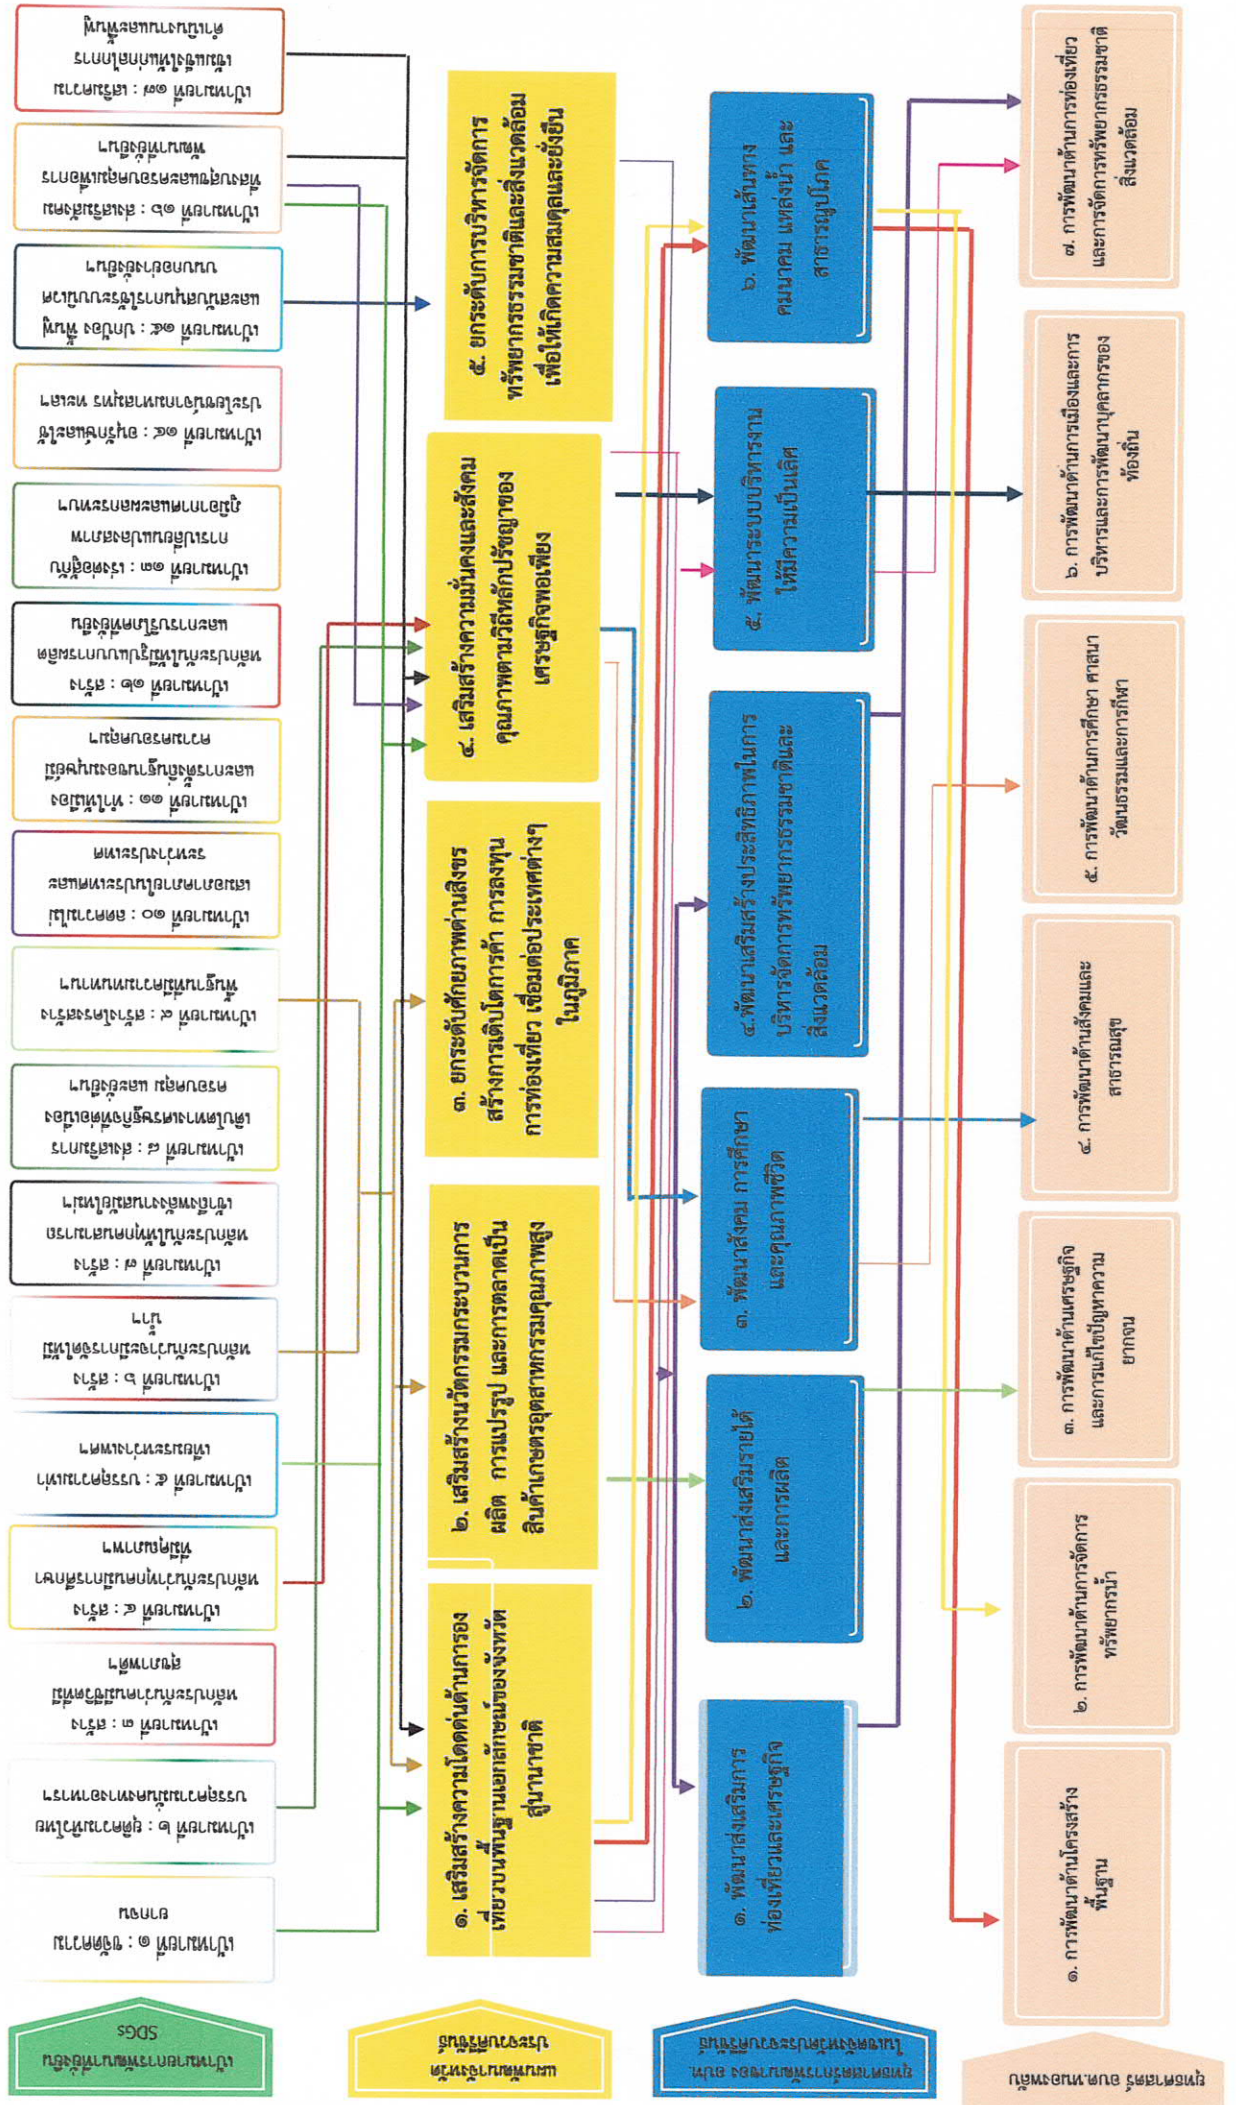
ยุทธศาสตร์ อบต.หนองปรือ

๑. การพัฒนาด้านโครงสร้างพื้นฐาน

๒. การพัฒนาด้านการจัดการทรัพยากรน้ำ

๓. การพัฒนาด้านเศรษฐกิจและการแก้ไขปัญหาความยากจน

๔. การพัฒนาด้านสังคมและสาธารณสุข

๕. การพัฒนาด้านการศึกษา ศาสนา วัฒนธรรมและการกีฬา

๖. การพัฒนาด้านการเมืองและการบริหารและการพัฒนาบุคลากรของท้องถิ่น

๗. การพัฒนาด้านการท่องเที่ยวและการจัดการทรัพยากรธรรมชาติสิ่งแวดล้อม

ยุทธศาสตร์การพัฒนาของ อบจ. ในเขตจังหวัดบุรีรัมย์

๑. พัฒนาส่งเสริมการท่องเที่ยวและเศรษฐกิจ

๒. พัฒนาส่งเสริมรายได้และการผลิต

๓. พัฒนาสังคม การศึกษาและคุณภาพชีวิต

๔.พัฒนาเสริมสร้างประสิทธิภาพในการบริหารจัดการทรัพยากรธรรมชาติและสิ่งแวดล้อม

๕. พัฒนาระบบบริหารงานให้มีความเป็นเลิศ

๖. พัฒนาเส้นทางคมนาคม แหล่งน้ำ และสาธารณูปโภค

แผนพัฒนากลุ่มจังหวัด

๑. เสริมสร้างความโดดเด่นด้านการท่องเที่ยวบนพื้นฐานเอกลักษณ์ของจังหวัดสู่นานาชาติ

๒. เสริมสร้างนวัตกรรมกระบวนการผลิต การแปรรูป และการตลาดเป็นสินค้าเกษตรอุตสาหกรรมคุณภาพสูง

๓. ยกระดับศักยภาพด้านสิ่งจรสร้างการเติบโตการค้า การลงทุน การท่องเที่ยว เชื่อมต่อประเทศต่างๆในภูมิภาค

๔. เสริมสร้างความมั่นคงและสังคมคุณภาพตามวิถีหลักปรัชญาของเศรษฐกิจพอเพียง

๕. ยกระดับการบริหารจัดการทรัพยากรธรรมชาติและสิ่งแวดล้อมเพื่อให้เกิดความสมดุลและยั่งยืน

เป้าหมายการพัฒนาที่ยั่งยืน SDGs

เป้าหมายที่ ๑ : ขจัดความยากจน

เป้าหมายที่ ๒ : ขจัดความหิวโหยบรรลุความมั่นคงทางอาหาร

เป้าหมายที่ ๓ : สร้างหลักประกันว่าคนมีสุขภาพดี

เป้าหมายที่ ๔ : สร้างหลักประกันว่าทุกคนมีการศึกษาที่มีคุณภาพ

เป้าหมายที่ ๕ : บรรลุความเท่าเทียมระหว่างเพศ

เป้าหมายที่ ๖ : สร้างหลักประกันว่าจะมีการจัดการน้ำ

เป้าหมายที่ ๗ : สร้างหลักประกันว่าทุกคนเข้าถึงพลังงานสมัยใหม่

เป้าหมายที่ ๘ : ส่งเสริมการเติบโตทางเศรษฐกิจที่ต่อเนื่อง ครอบคลุม และยั่งยืน

เป้าหมายที่ ๙ : สร้างโครงสร้างพื้นฐานที่มีความทนทาน

เป้าหมายที่ ๑๐ : ลดความไม่เสมอภาคภายในและระหว่างประเทศ

เป้าหมายที่ ๑๑ : ทำให้เมืองและการตั้งถิ่นฐานของมนุษย์มีความปลอดภัย

เป้าหมายที่ ๑๒ : สร้างหลักประกันให้มีรูปแบบการผลิตและการบริโภคที่ยั่งยืน

เป้าหมายที่ ๑๓ : เร่งต่อสู้กับการเปลี่ยนแปลงสภาพภูมิอากาศและผลกระทบ

เป้าหมายที่ ๑๔ : อนุรักษ์และใช้ประโยชน์จากมหาสมุทร ทะเล

เป้าหมายที่ ๑๕ : ปกป้อง ฟื้นฟู และส่งเสริมการใช้ระบบนิเวศบนบก

เป้าหมายที่ ๑๖ : ส่งเสริมสังคมที่สงบสุขและครอบคลุมเพื่อการพัฒนา

เป้าหมายที่ ๑๗ : เสริมสร้างความเข้มแข็งให้แก่กลไกการดำเนินงาน